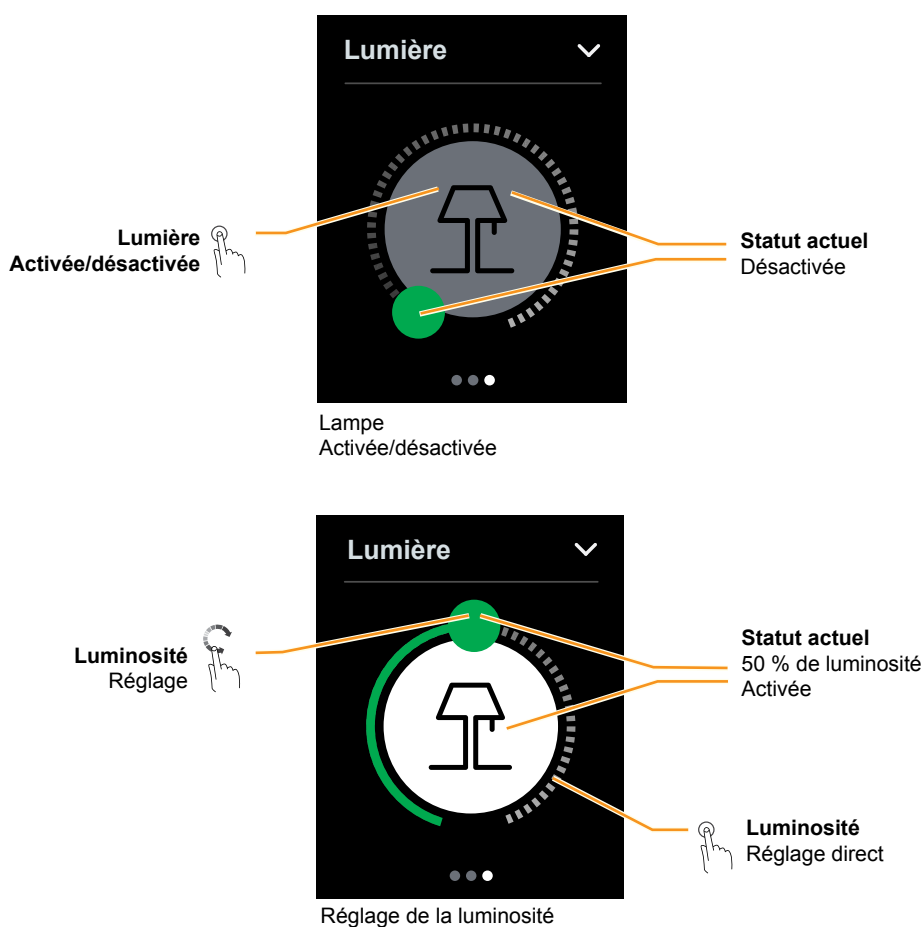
Lumière

Lumière
Activée/désactivée

Statut actuel
Désactivée

Lampe
Activée/désactivée

Lumière

Luminosité
Réglage

Statut actuel
50 % de luminosité
Activée

Luminosité
Réglage direct

Réglage de la luminosité